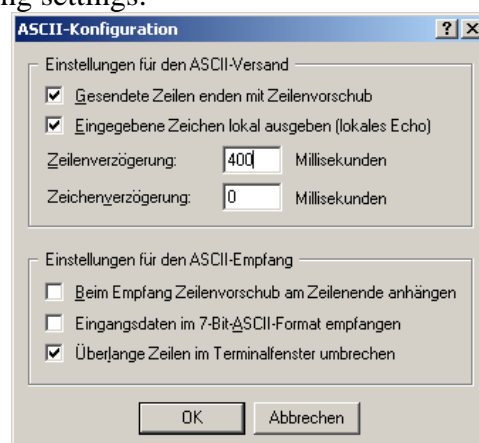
ng settings:

ASCII-Konfiguration

? X

Einstellungen für den ASCII-Versand

☑ Gesendete Zeilen enden mit Zeilenvorschub

☑ Eingegebene Zeichen lokal ausgeben (lokales Echo)

Zeilenverzögerung: 400 Millisekunden

Zeichenverzögerung: 0 Millisekunden

Einstellungen für den ASCII-Empfang

☐ Beim Empfang Zeilenvorschub am Zeilenende anhängen

☐ Eingangsdaten im 7-Bit-ASCII-Format empfangen

☑ Überlange Zeilen im Terminalfenster umbrechen

OK

Abbrechen